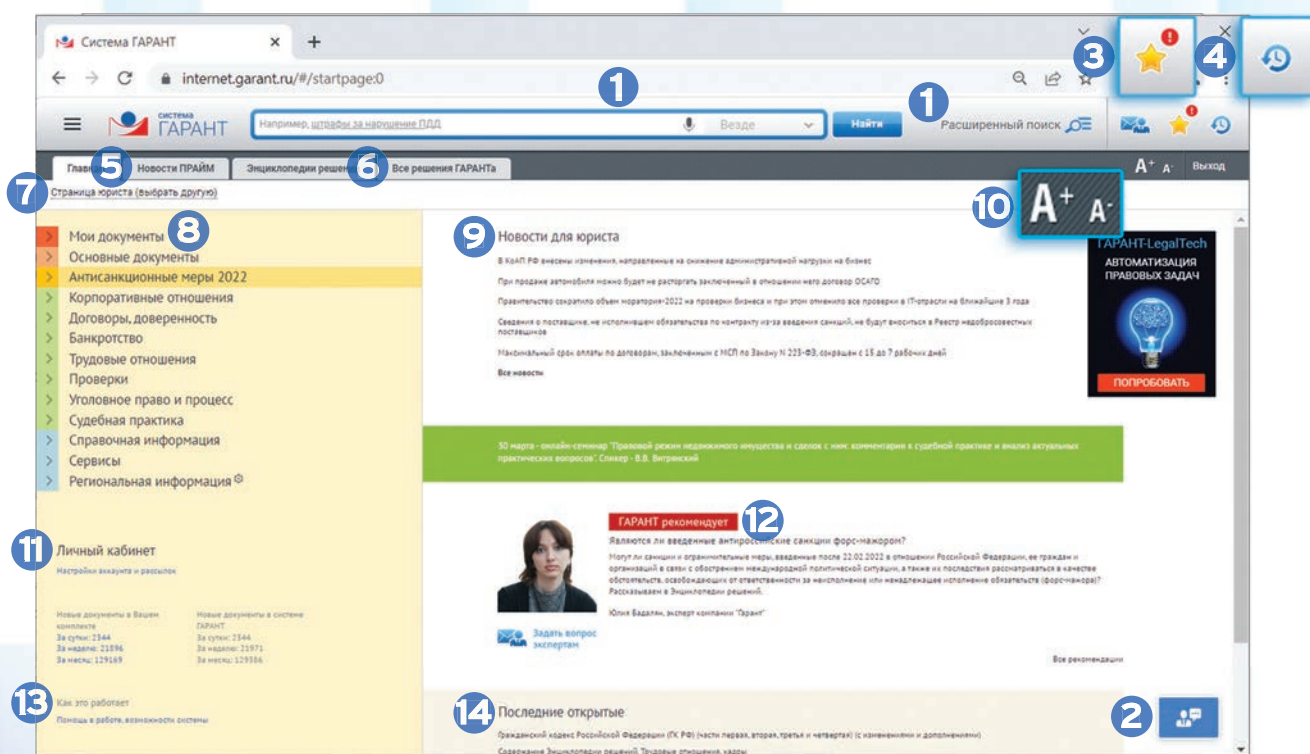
Система ГАРАНТ

internet.garant.ru/#/startpage:0

1

1

3

4

СИСТЕМА ГАРАНТ

Например, штрафы за нарушение ПДД

Везде

Найти

Расширенный поиск

Главная

5

Новости ПРАЙМ

Энциклопедии решений

6

Все решения ГАРАНТа

A+ A-

Выход

7

Страница юриста (выбрать другую)

10

A+ A-

Мои документы

8

Основные документы

Антисанкционные меры 2022

Корпоративные отношения

Договоры, доверенность

Банкротство

Трудовые отношения

Проверки

Уголовное право и процесс

Судебная практика

Справочная информация

Сервисы

Региональная информация

9

Новости для юриста

В КоАП РФ внесены изменения, направленные на снижение административной нагрузки на бизнес

При продаже автомобиля можно будет не расторгать заключенный в отношении него договор ОСАГО

Правительство сократило объем моратория-2022 на проверки бизнеса и при этом отменило все проверки в IT-отрасли на ближайшие 3 года

Сведения о поставщике, не исполнившем обязательства по контракту из-за введения санкций, не будут вноситься в Реестр недобросовестных поставщиков

Максимальный срок оплаты по договорам, заключенным с МСП по Закону N 223-ФЗ, сокращен с 15 до 7 рабочих дней

Все новости

ГАРАНТ-LegalTech

АВТОМАТИЗАЦИЯ ПРАВОВЫХ ЗАДАЧ

ПОПРОБОВАТЬ

30 марта - онлайн-семинар "Правовой режим недвижимого имущества и сделок с ним: комментарии к судебной практике и анализ актуальных практических вопросов". Спикер - В.В. Витрянский

11

Личный кабинет

Настройки аккаунта и рассылок

Новые документы в Вашем комплекте
За сутки: 2344
За неделю: 21896
За месяц: 129169

Новые документы в системе ГАРАНТ
За сутки: 2344
За неделю: 21971
За месяц: 129386

ГАРАНТ рекомендует

12

Являются ли введенные антироссийские санкции форс-мажором?

Могут ли санкции и ограничительные меры, введенные после 22.02.2022 в отношении Российской Федерации, ее граждан и организаций в связи с обострением международной политической ситуации, а также их последствия рассматриваться в качестве обстоятельств, освобождающих от ответственности за неисполнение или ненадлежащее исполнение обязательств (форс-мажора)? Рассказываем в Энциклопедии решений.

Юлия Бадалян, эксперт компании "Гарант"

Задать вопрос экспертам

Все рекомендации

13

Как это работает

Помощь в работе, возможности системы

14

Последние открытые

Гражданский кодекс Российской Федерации (ГК РФ) (части первая, вторая, третья и четвертая) (с изменениями и дополнениями)

Содержание Энциклопедии решений. Трудовые отношения, кадры

2